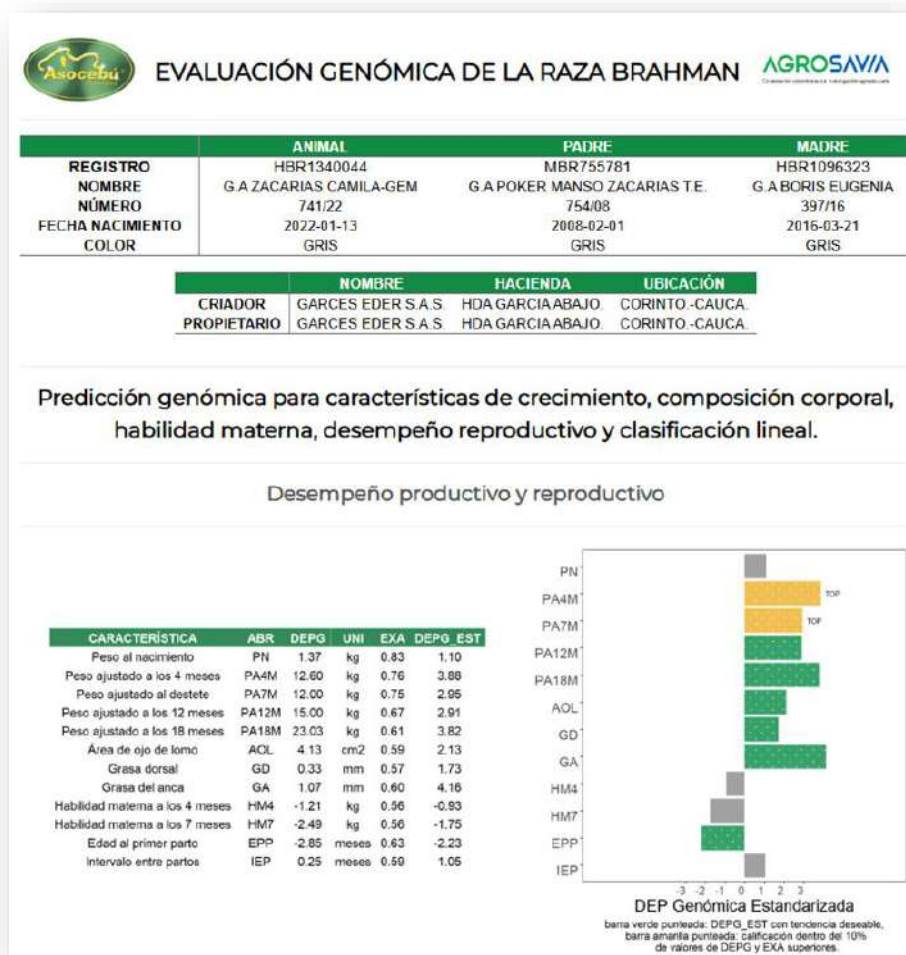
Asocebú

EVALUACIÓN GENÓMICA DE LA RAZA BRAHMAN

AGROSAVIA

| | ANIMAL | PADRE | MADRE |
|---|---|---|---|
| REGISTRO | HBR1340044 | MBR755781 | HBR1096323 |
| NOMBRE | G.A ZACARIAS CAMILA-GEM | G.A POKER MANSO ZACARIAS T.E. | G.A BORIS EUGENIA |
| NÚMERO | 741/22 | 754/08 | 397/16 |
| FECHA NACIMIENTO | 2022-01-13 | 2008-02-01 | 2016-03-21 |
| COLOR | GRIS | GRIS | GRIS |

| | NOMBRE | HACIENDA | UBICACIÓN |
|---|---|---|---|
| CRIADOR | GARCES EDER S.A.S. | HDA GARCIA ABAJO. | CORINTO.-CAUCA. |
| PROPIETARIO | GARCES EDER S.A.S. | HDA GARCIA ABAJO. | CORINTO.-CAUCA. |

Predicción genómica para características de crecimiento, composición corporal, habilidad materna, desempeño reproductivo y clasificación lineal.

Desempeño productivo y reproductivo

| CARACTERÍSTICA | ABR | DEPG | UNI | EXA | DEPG_EST |
|---|---|---|---|---|---|
| Peso al nacimiento | PN | 1.37 | kg | 0.83 | 1.10 |
| Peso ajustado a los 4 meses | PA4M | 12.60 | kg | 0.76 | 3.88 |
| Peso ajustado al destete | PA7M | 12.00 | kg | 0.75 | 2.95 |
| Peso ajustado a los 12 meses | PA12M | 15.00 | kg | 0.67 | 2.91 |
| Peso ajustado a los 18 meses | PA18M | 23.03 | kg | 0.61 | 3.82 |
| Área de ojo de lomo | AOL | 4.13 | cm2 | 0.59 | 2.13 |
| Grasa dorsal | GD | 0.33 | mm | 0.57 | 1.73 |
| Grasa del anca | GA | 1.07 | mm | 0.60 | 4.16 |
| Habilidad materna a los 4 meses | HM4 | -1.21 | kg | 0.56 | -0.93 |
| Habilidad materna a los 7 meses | HM7 | -2.49 | kg | 0.56 | -1.75 |
| Edad al primer parto | EPP | -2.85 | meses | 0.63 | -2.23 |
| Intervalo entre partos | IEP | 0.25 | meses | 0.59 | 1.05 |

PN
PA4M TOP
PA7M TOP
PA12M
PA18M
AOL
GD
GA
HM4
HM7
EPP
IEP
-3 -2 -1 0 1 2 3
DEP Genómica Estandarizada
barra verde punteada: DEPG_EST con tendencia deseable, barra amarilla punteada: calificación dentro del 10% de valores de DEPG y EXA superiores.